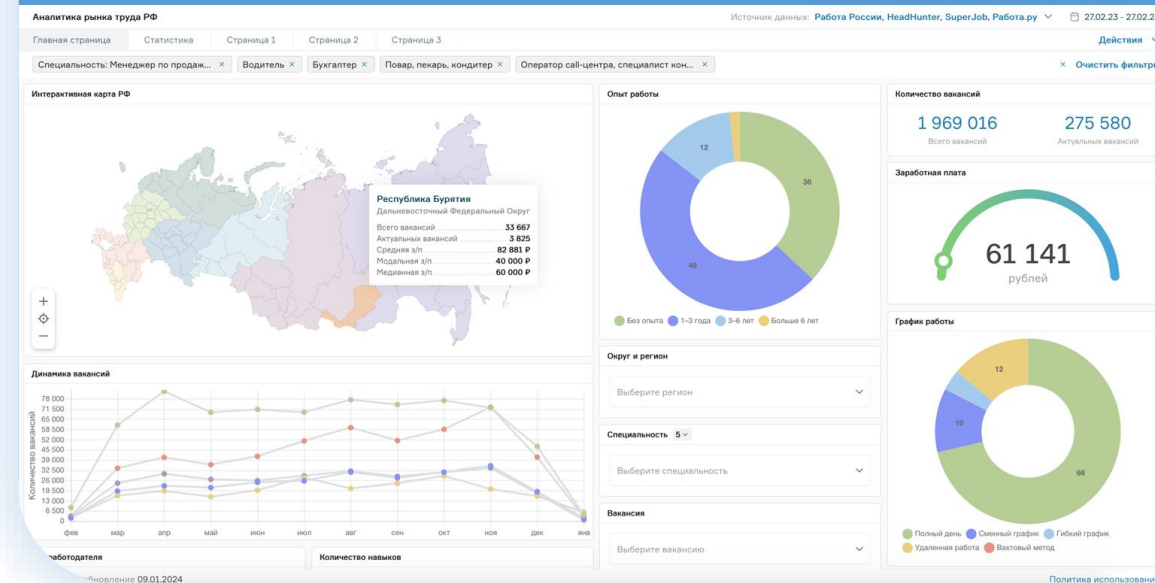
Аналитика рынка труда РФ

Источник данных: Работа России, HeadHunter, SuperJob, Работа.ру

27.02.23 - 27.02.2

Главная страница
Статистика
Страница 1
Страница 2
Страница 3

Действия

Специальность: Менеджер по продаж... ×
Водитель ×
Бухгалтер ×
Повар, пекарь, кондитер ×
Оператор call-центра, специалист кон... ×

× Очистить фильтр

Интерактивная карта РФ

Республика Бурятия
Дальневосточный Федеральный Округ
Всего вакансий 33 667
Актуальных вакансий 3 825
Средняя з/п 82 881 ₽
Модальная з/п 40 000 ₽
Медианная з/п 60 000 ₽

Опыт работы

12
36
48

Без опыта
1–3 года
3–6 лет
Больше 6 лет

Количество вакансий

1 969 016
Всего вакансий

275 580
Актуальных вакансий

Заработная плата

61 141
рублей

График работы

12
10
66

Полный день
Сменный график
Гибкий график
Удаленная работа
Вахтовый метод

Динамика вакансий

Количество вакансий

78 000
71 500
65 000
58 500
52 000
45 500
39 000
32 500
26 000
19 500
13 000
6 500
0

фев
мар
апр
май
июн
июл
авг
сен
окт
ноя
дек
янв

Округ и регион
Выберите регион

Специальность 5
Выберите специальность

Вакансия
Выберите вакансию

работодателя

Количество навыков

бновление 09.01.2024

Политика использовани